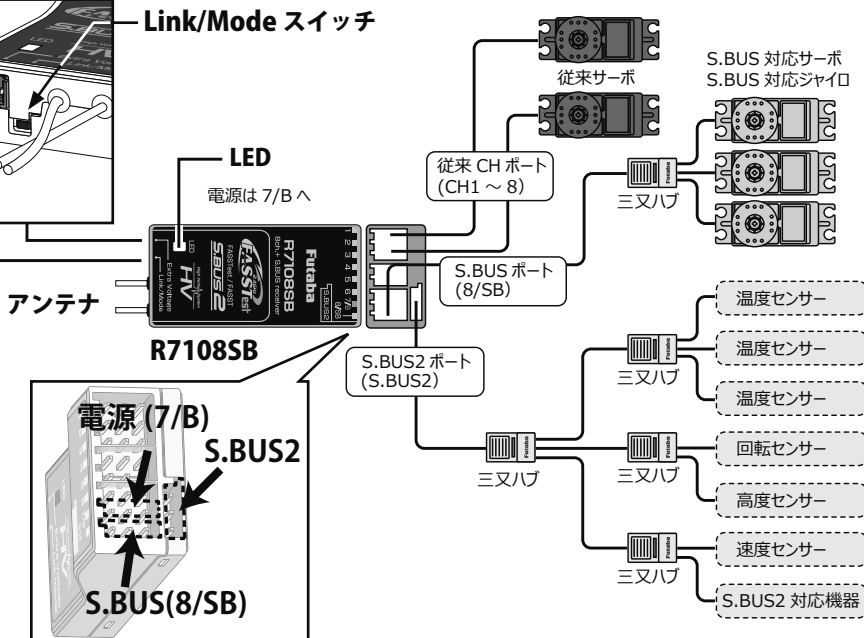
Link/Mode スイッチ

LED

電源は 7/B へ

アンテナ

R7108SB

Futaba
R7108SB
FASSTest
S.BUS2
HV
8ch + S.BUS receiver
FASSTest / FASST
Link/Mode
Extra Voltage
LED
1 2 3 4 5 6 7/B 8/SB
S.BUS2

従来サーボ

S.BUS 対応サーボ
S.BUS 対応ジャイロ

従来 CH ポート
(CH1 ～ 8)

三叉ハブ

S.BUS ポート
(8/SB)

S.BUS2 ポート
(S.BUS2)

温度センサー

温度センサー

三叉ハブ

温度センサー

三叉ハブ

回転センサー

三叉ハブ

高度センサー

速度センサー

三叉ハブ

S.BUS2 対応機器

電源 (7/B)

S.BUS2

S.BUS(8/SB)